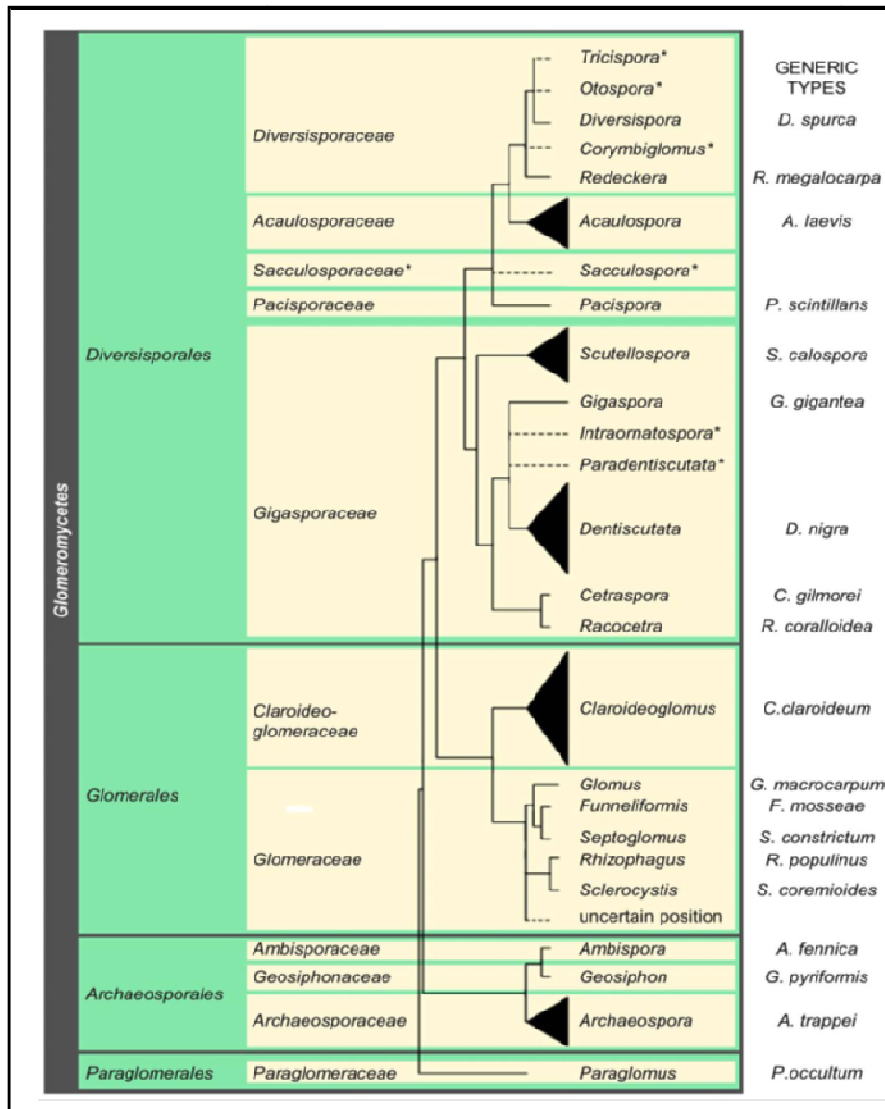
Glomeromycetes

GENERIC TYPES

Diversisporales

Diversisporaceae

Tricispora*
Otospora*
Diversispora D. spurca
Corymbiglomus*
Redeckera R. megalocarpa

Acaulosporaceae
Acaulospora A. laevis

Sacculosporaceae*
Sacculospora*

Pacisporaceae
Pacispora P. scintillans

Gigasporaceae
Scutellospora S. calospora
Gigaspora G. gigantea
Intraornatospora*
Paradentiscutata*
Dentiscutata D. nigra
Cetraspora C. gilmorei
Racocetra R. coralloidea

Glomerales

Claroideo-glomeraceae
Claroideoglomus C.claroideum

Glomeraceae
Glomus G. macrocarpum
Funneliformis F. mosseae
Septoglomus S. constrictum
Rhizophagus R. populinus
Sclerocystis S. coremioides
uncertain position

Archaeosporales

Ambisporaceae
Ambispora A. fennica

Geosiphonaceae
Geosiphon G. pyriformis

Archaeosporaceae
Archaeospora A. trappei

Paraglomerales
Paraglomeraceae
Paraglomus P.occultum